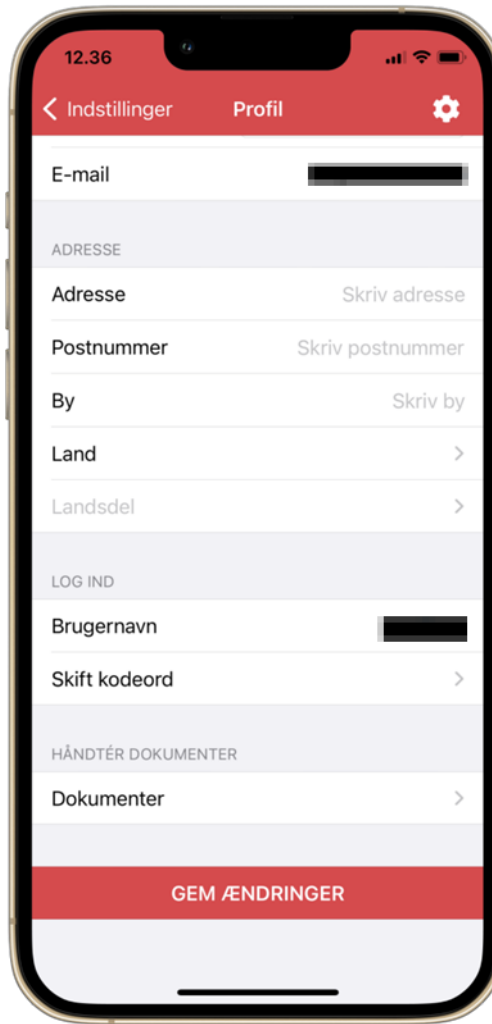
12.36

Indstillinger Profil

E-mail

ADRESSE

Adresse Skriv adresse

Postnummer Skriv postnummer

By Skriv by

Land

Landsdel

LOG IND

Brugernavn

Skift kodeord

HÅNDTÉR DOKUMENTER

Dokumenter

GEM ÆNDRINGER